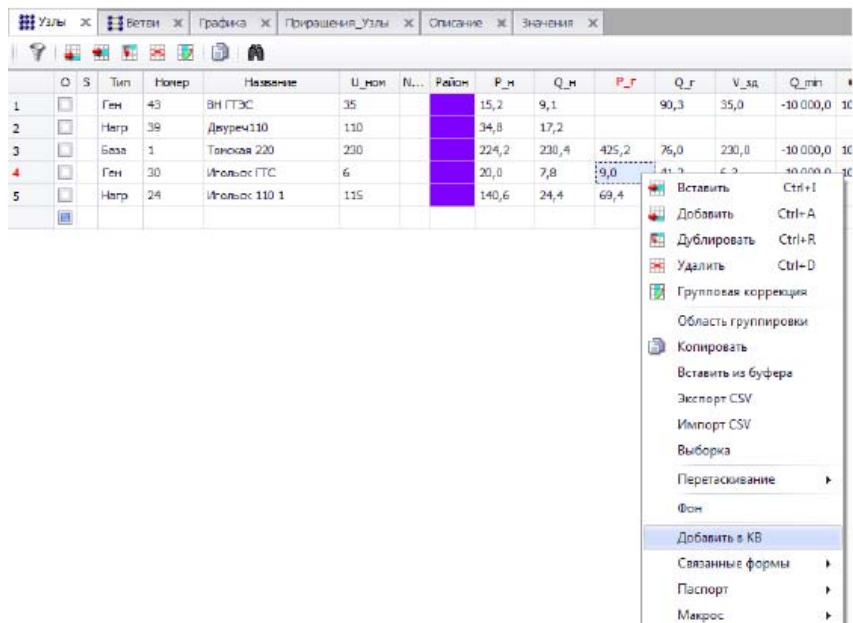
Узлы ✕ Ветви ✕ Графика ✕ Приращения_Узлы ✕ Описание ✕ Значения ✕

| | O | S | Тип | Номер | Название | U_ном | N... | Район | P_н | Q_н | P_г | Q_г | V_зд | Q_min | |
|---|---|---|---|---|---|---|---|---|---|---|---|---|---|---|---|
| 1 | | | Ген | 43 | ВН ГТЭС | 35 | | | 15,2 | 9,1 | | 90,3 | 35,0 | -10 000,0 | 10 |
| 2 | | | Нагр | 39 | Двуреч110 | 110 | | | 34,8 | 17,2 | | | | | |
| 3 | | | База | 1 | Томская 220 | 230 | | | 224,2 | 230,4 | 425,2 | 76,0 | 230,0 | -10 000,0 | 10 |
| 4 | | | Ген | 30 | Игольск ГТС | 6 | | | 20,0 | 7,8 | 9,0 | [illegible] | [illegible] | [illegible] | 10 |
| 5 | | | Нагр | 24 | Игольск 110 1 | 115 | | | 140,6 | 24,4 | 69,4 | | | | |

Вставить Ctrl+I
Добавить Ctrl+A
Дублировать Ctrl+R
Удалить Ctrl+D
Групповая коррекция
Область группировки
Копировать
Вставить из буфера
Экспорт CSV
Импорт CSV
Выборка
Перетаскивание
Фон
Добавить в КВ
Связанные формы
Паспорт
Макрос